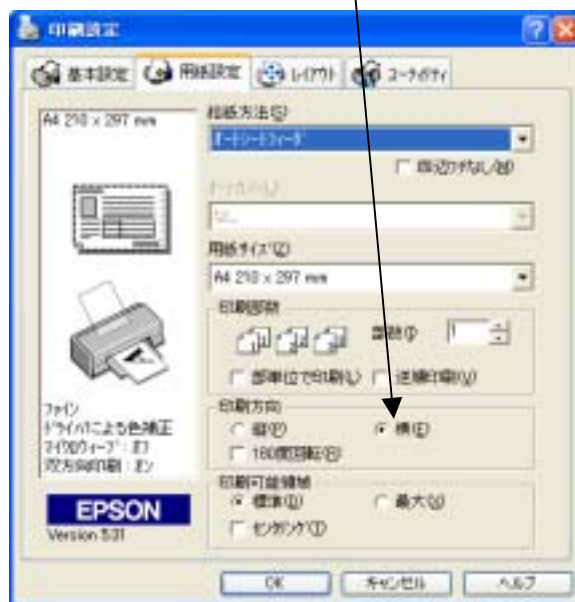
印刷設定

基本設定 用紙設定 レイアウト ユーティリティ

A4 210 x 297 mm

給紙方法(S)
オートシートフィーダ
四辺フチなし(B)

オートカット(J)
なし

用紙サイズ(Z)
A4 210 x 297 mm

印刷部数
部数(P) 1
部単位で印刷(L) 逆順印刷(V)

印刷方向
縦(P) 横(E)
180度回転(R)

印刷可能領域
標準(D) 最大(X)
センタリング(T)

ファイン
ドライバによる色補正
マイクロウィーブ：オフ
双方向印刷：オン

EPSON
Version 5.31

OK キャンセル ヘルプ